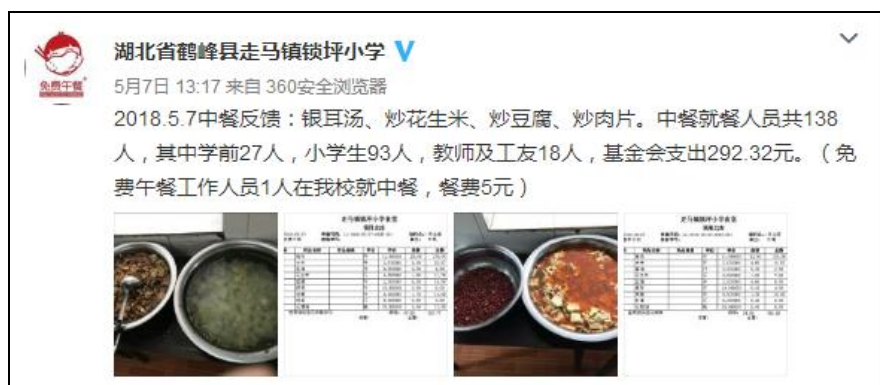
免费午餐

湖北省鹤峰县走马镇锁坪小学

5月7日 13:17 来自 360安全浏览器

2018.5.7中餐反馈：银耳汤、炒花生米、炒豆腐、炒肉片。中餐就餐人员共138人，其中学前27人，小学生93人，教师及工友18人，基金会支出292.32元。（免费午餐工作人员1人在我校就中餐，餐费5元）

走马镇锁坪小学食堂

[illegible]

走马镇锁坪小学食堂

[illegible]